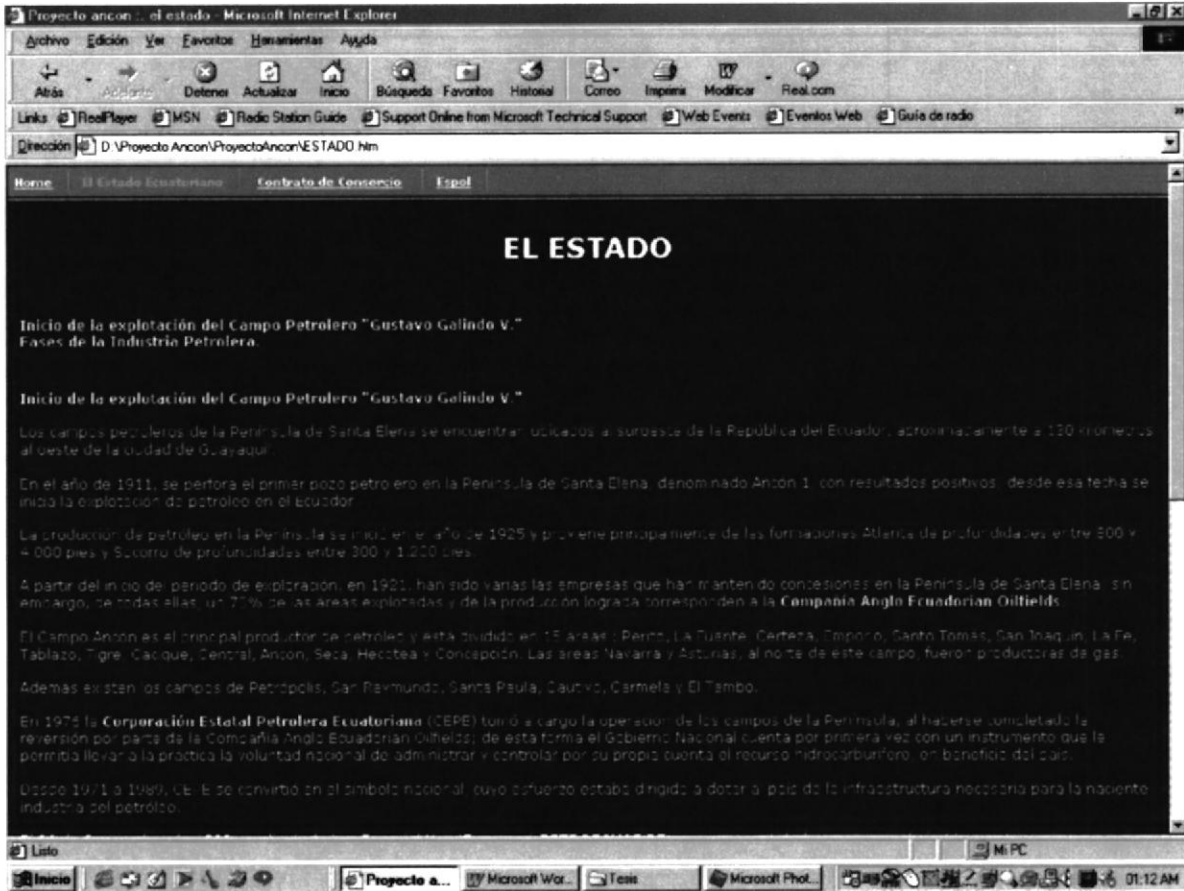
Proyecto ancon :: el estado - Microsoft Internet Explorer

Archivo Edición Ver Favoritos Herramientas Ayuda

Atrás Adelante Detener Actualizar Inicio Búsqueda Favoritos Historial Correo Imprimir Modificar Real.com

Links RealPlayer MSN Radio Station Guide Support Online from Microsoft Technical Support Web Events Eventos Web Guía de radio

Dirección D:\Proyecto Ancon\ProyectoAncon\ESTADO.htm

Home El Estado Ecuatoriano Contrato de Consorcio Espol

EL ESTADO

Inicio de la explotación del Campo Petrolero "Gustavo Galindo V."
Fases de la Industria Petrolera.

Inicio de la explotación del Campo Petrolero "Gustavo Galindo V."

Los campos petroleros de la Península de Santa Elena se encuentran ubicados al suroeste de la República del Ecuador, aproximadamente a 130 kilómetros al oeste de la ciudad de Guayaquil.

En el año de 1911, se perforó el primer pozo petrolero en la Península de Santa Elena, denominado Ancon 1, con resultados positivos, desde esa fecha se inicia la explotación de petróleo en el Ecuador.

La producción de petróleo en la Península se inició en el año de 1925 y proviene principalmente de las formaciones Atlanta de profundidades entre 800 y 4.000 pies y Socorro de profundidades entre 300 y 1.200 pies.

A partir del inicio del periodo de exploración, en 1921, han sido varias las empresas que han mantenido concesiones en la Península de Santa Elena; sin embargo, de todas ellas, un 77% de las áreas explotadas y de la producción lograda corresponden a la Compañía Anglo Ecuadorian Oilfields.

El Campo Ancon es el principal productor de petróleo y está dividido en 15 áreas: Perito, La Fuente, Certeza, Emporio, Santo Tomás, San Joaquín, La Fe, Tablazo, Tigre, Cacique, Central, Ancon, Seca, Hectea y Concepción. Las áreas Navarra y Asturias, al norte de este campo, fueron productoras de gas.

Además existen los campos de Petrópolis, San Raymundo, Santa Paula, Cautivo, Carmela y El Tambo.

En 1976 la Corporación Estatal Petrolera Ecuatoriana (CEPE) tomó a cargo la operación de los campos de la Península, al haberse completado la reversión por parte de la Compañía Anglo Ecuadorian Oilfields; de esta forma el Gobierno Nacional cuenta por primera vez con un instrumento que le permitía llevar a la práctica la voluntad nacional de administrar y controlar por su propia cuenta el recurso hidrocarburífero, en beneficio del país.

Desde 1971 a 1989, CEPE se convirtió en el símbolo nacional, cuyo esfuerzo estaba dirigido a dotar al país de la infraestructura necesaria para la naciente industria del petróleo.

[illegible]

Listo
Mi PC

Inicio Proyecto a... Microsoft Wor... Tesis Microsoft Phot... 01:12 AM